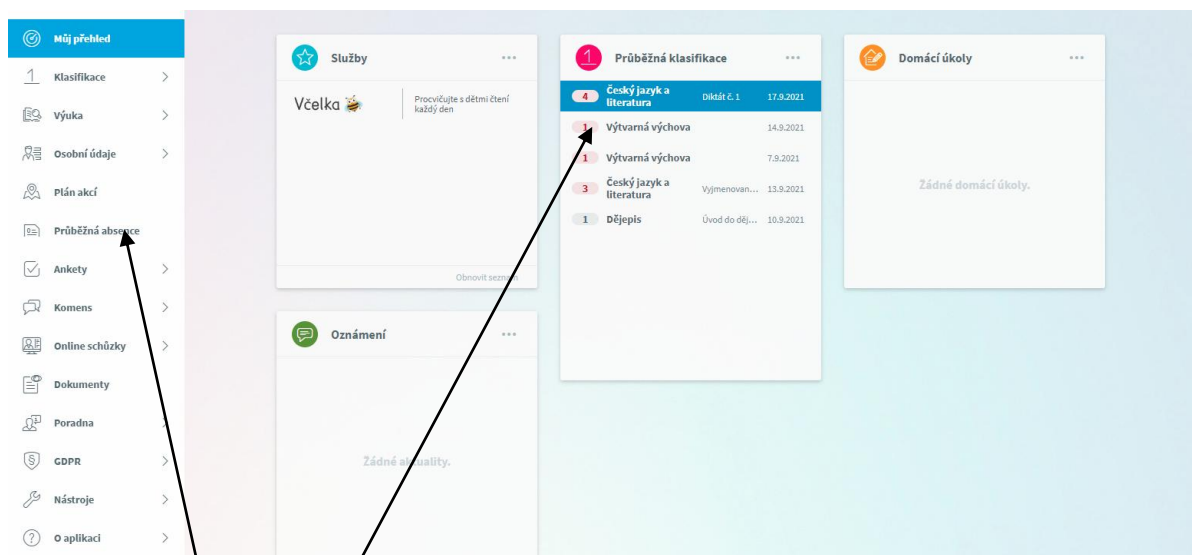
Můj přehled
Klasifikace
Výuka
Osobní údaje
Plán akcí
Průběžná absence
Ankety
Komens
Online schůzky
Dokumenty
Poradna
GDPR
Nástroje
O aplikaci

Služby
...
Včelka
Procvičujte s dětmi čtení každý den
Obnovit sezn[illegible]

Oznámení
...
Žádné a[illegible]uality.

1
Průběžná klasifikace
...
| | | | |
|---|---|---|---|
| 4 | Český jazyk a literatura | Diktát č. 1 | 17.9.2021 |
| 1 | Výtvarná výchova | | 14.9.2021 |
| 1 | Výtvarná výchova | | 7.9.2021 |
| 3 | Český jazyk a literatura | Vyjmenovan... | 13.9.2021 |
| 1 | Dějepis | Úvod do děj... | 10.9.2021 |

Domácí úkoly
...
Žádné domácí úkoly.